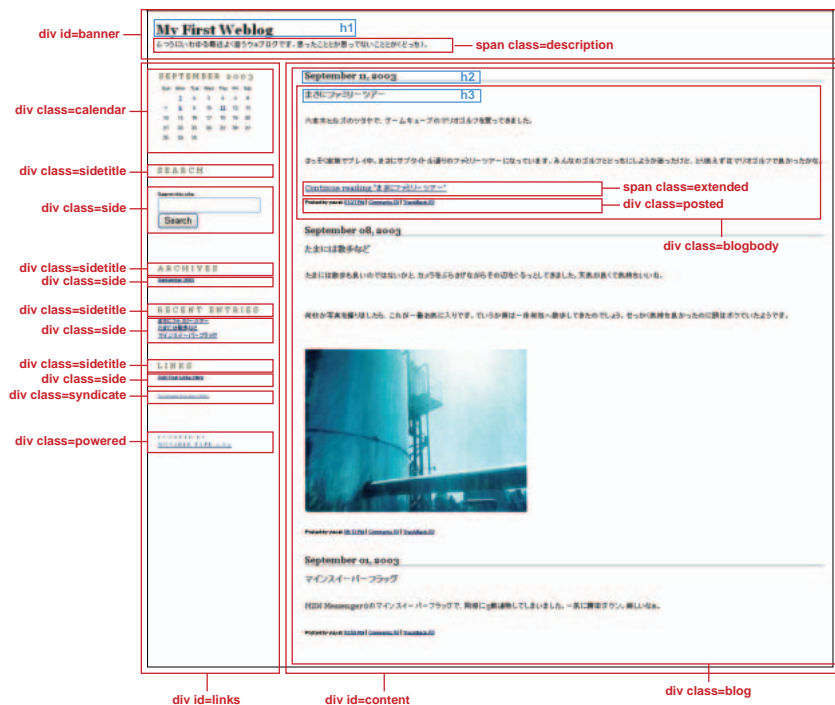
div id=banner

My First Weblog h1

ふつうにいわゆる普通よく書うウェブログです。まったことか書ってないことがくとっち）。

span class=description

div class=calendar

SEPTEMBER 2003

| Sun | Mon | Tue | Wed | Thu | Fri | Sat |
|---|---|---|---|---|---|---|
| | 1 | 2 | 3 | 4 | 5 | 6 |
| 7 | 8 | 9 | 10 | 11 | 12 | 13 |
| 14 | 15 | 16 | 17 | 18 | 19 | 20 |
| 21 | 22 | 23 | 24 | 25 | 26 | 27 |
| 28 | 29 | 30 | | | | |

div class=sidetitle

SEARCH

div class=side

Search this site:

Search

div class=sidetitle

ARCHIVES

div class=side

September 2003

div class=sidetitle

RECENT ENTRIES

div class=side

まさにファミリーツアー
たまには散歩など
マインスイーパーフラッグ

div class=sidetitle

LINKS

div class=side

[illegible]

div class=syndicate

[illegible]

div class=powered

POWERED BY
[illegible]

September 11, 2003 h2

まさにファミリーツアー h3

六本木ヒルズのツタヤで、ゲームキューブのマリオゴルフを買ってきました。

さっそく家族でプレイ中。まさにサブタイトル通りのファミリーツアーになっています。みんなでゴルフとどっちにしようか迷ったけど、どう見てもマリオゴルフで良かったかな。

Continue reading "まさにファミリーツアー"

span class=extended

Posted by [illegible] | Comments (0) | TrackBack (0)

div class=posted

div class=blogbody

September 08, 2003

たまには散歩など

たまには散歩も良いのではないかと、カメラをぶらさげながらその辺をぐるっとしてきました。天気も良くて気持ちいいね。

何枚か写真を撮りましたら、これが一番お気に入りです。ていうか撮りは一体何処へ散歩してきたのでしょう。せっかく天気も良かったのに話はボケていたようです。

Posted by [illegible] | Comments (0) | TrackBack (0)

September 01, 2003

マインスイーパーフラッグ

MSN Messenger6のマインスイーパーフラッグで、両者に5戦連敗してしまいました。一気に勝率ダウン。厳しいなぁ。

Posted by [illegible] | Comments (0) | TrackBack (0)

div id=links

div id=content

div class=blog